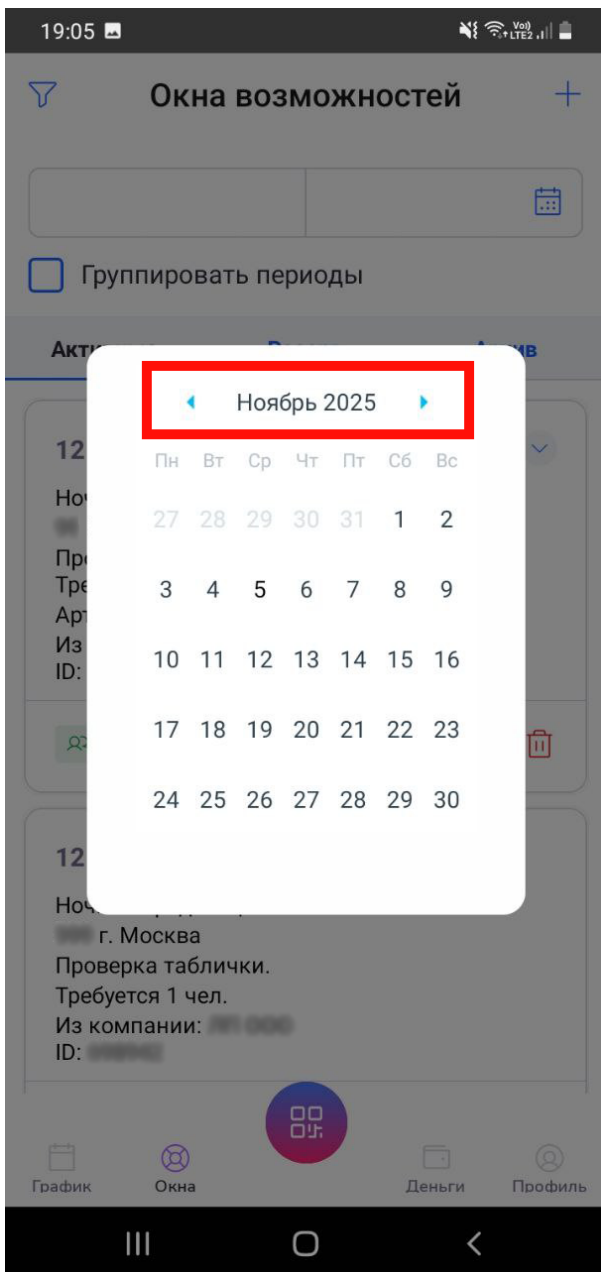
19:05

Окна возможностей

Группировать периоды

Акти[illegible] В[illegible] А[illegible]ив

Ноябрь 2025

| Пн | Вт | Ср | Чт | Пт | Сб | Вс |
|---|---|---|---|---|---|---|
| 27 | 28 | 29 | 30 | 31 | 1 | 2 |
| 3 | 4 | 5 | 6 | 7 | 8 | 9 |
| 10 | 11 | 12 | 13 | 14 | 15 | 16 |
| 17 | 18 | 19 | 20 | 21 | 22 | 23 |
| 24 | 25 | 26 | 27 | 28 | 29 | 30 |

12
Ноч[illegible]
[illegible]
Про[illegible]
Тре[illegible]
Арт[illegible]
Из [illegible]
ID: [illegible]

12
Ноч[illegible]
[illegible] г. Москва
Проверка таблички.
Требуется 1 чел.
Из компании: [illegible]
ID: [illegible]

График
Окна
Деньги
Профиль